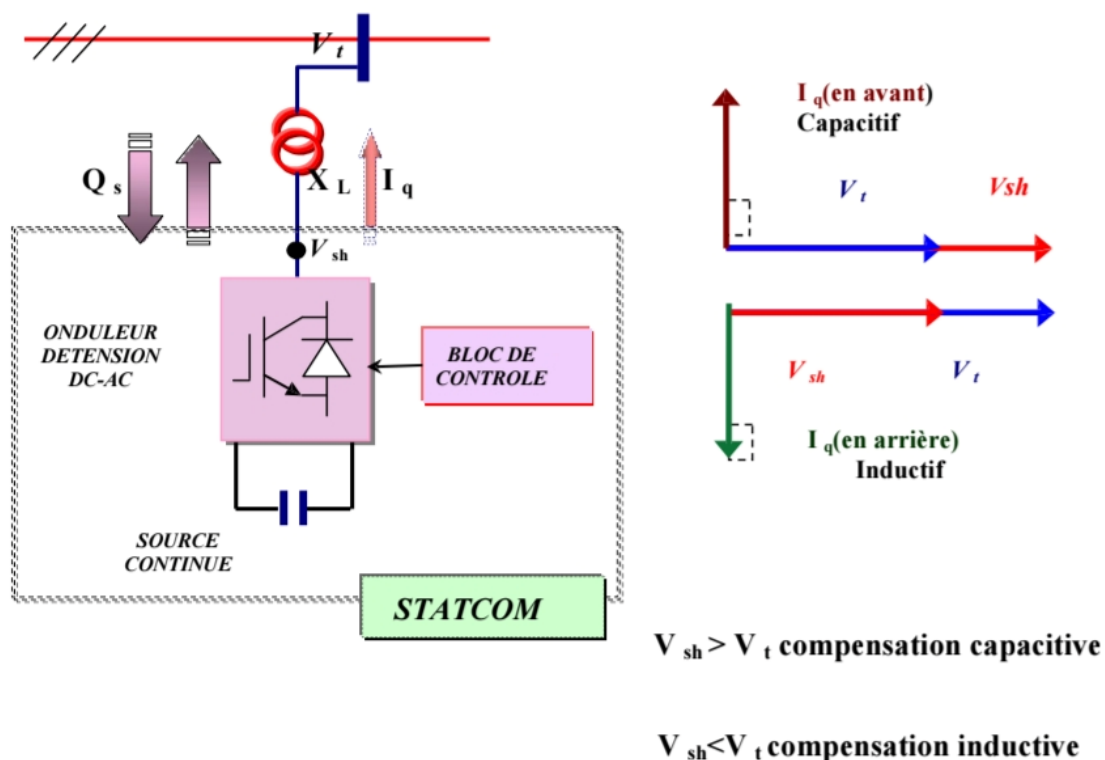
$V_t$

$Q_s$

$X_L$

$I_q$

$V_{sh}$

ONDULEUR DETENSION DC-AC

BLOC DE CONTROLE

SOURCE CONTINUE

STATCOM

$I_q$(en avant) Capacitif

$V_t$

Vsh

$V_{sh}$

$V_t$

$I_q$(en arrière) Inductif

$V_{sh} > V_t$ compensation capacitive

$V_{sh} < V_t$ compensation inductive